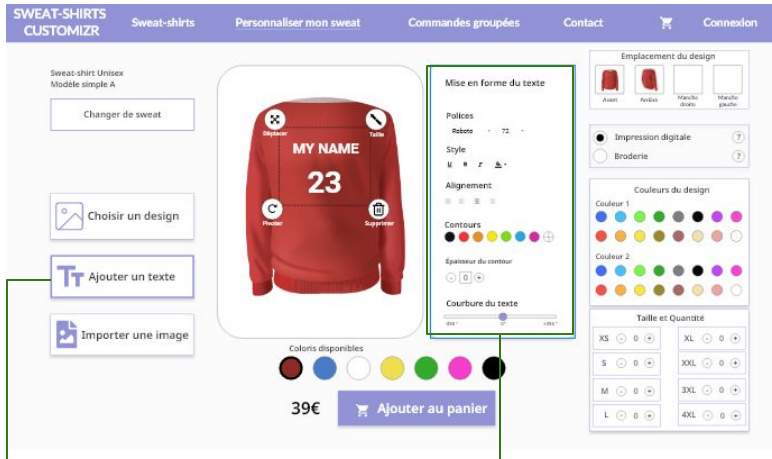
SWEAT-SHIRTS CUSTOMIZR
Sweat-shirts
Personnaliser mon sweat
Commandes groupées
Contact
Connexion

Sweat-shirt Unisex
Modèle simple A

Changer de sweat

Choisir un design

Ajouter un texte

Importer une image

Déplacer
Taille
MY NAME
23
Pivoter
Supprimer

Coloris disponibles

39€
Ajouter au panier

Mise en forme du texte

Polices
Roboto 72

Style

Alignement

Contours

Épaisseur du contour
0

Courbure du texte

Emplacement du design
Avant
Arrière
Manche droite
Manche gauche

Impression digitale
Broderie

Couleurs du design
Couleur 1
Couleur 2

Taille et Quantité
| XS 0 | XL 0 |
|---|---|
| S 0 | XXL 0 |
| M 0 | 3XL 0 |
| L 0 | 4XL 0 |